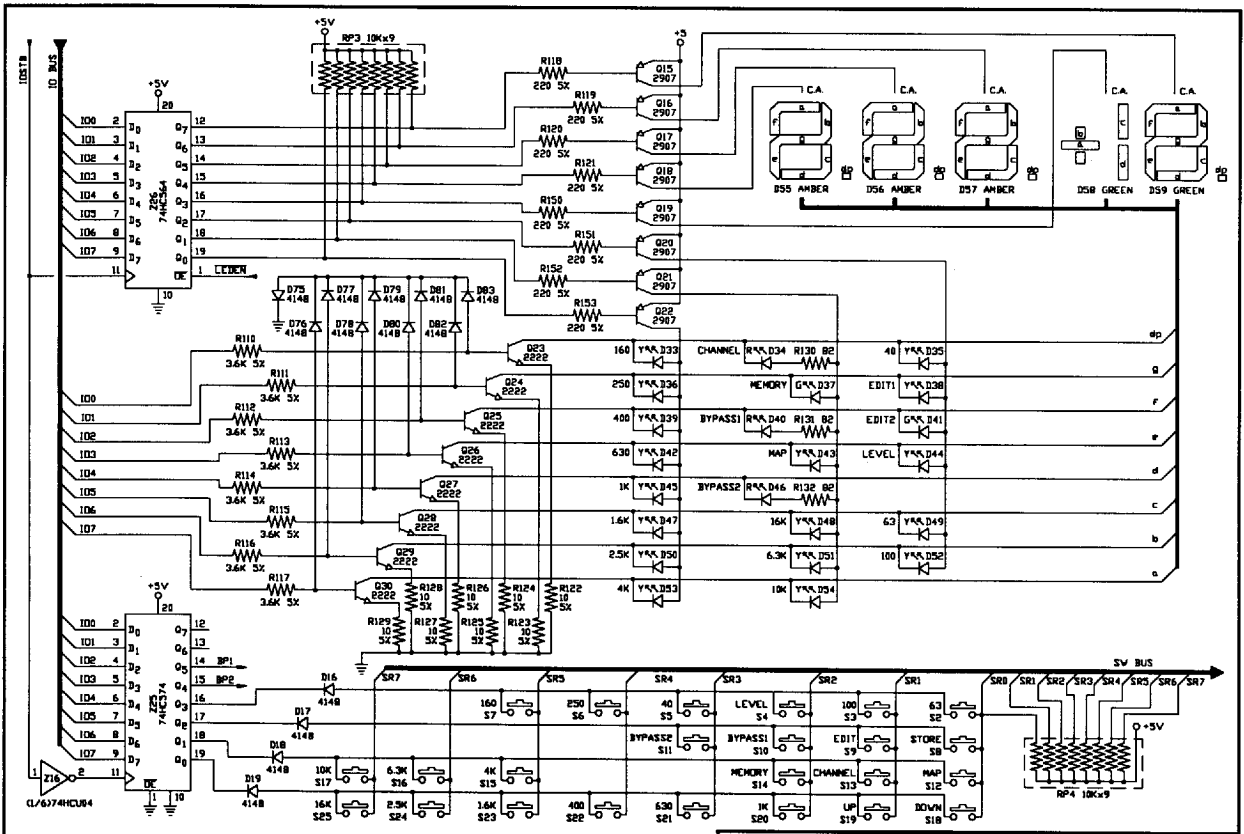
IOSTB
IO BUS
+5V
RP3 10Kx9
+5
C.A.
C.A.
C.A.
C.A.
C.A.

Z26 74HC564
IO0 2 D0
IO1 3 D1
IO2 4 D2
IO3 5 D3
IO4 6 D4
IO5 7 D5
IO6 8 D6
IO7 9 D7
11
20
Q7 12
Q6 13
Q5 14
Q4 15
Q3 16
Q2 17
Q1 18
Q0 19
OE 1 LEDEN
10

R118 220 5%
R119 220 5%
R120 220 5%
R121 220 5%
R150 220 5%
R151 220 5%
R152 220 5%
R153 220 5%
Q15 2907
Q16 2907
Q17 2907
Q18 2907
Q19 2907
Q20 2907
Q21 2907
Q22 2907

a b c d e f g dp
D55 AMBER
D56 AMBER
D57 AMBER
D58 GREEN
D59 GREEN

D75 4148
D77 4148
D79 4148
D81 4148
D83 4148
D76 4148
D78 4148
D80 4148
D82 4148

R110 3.6K 5%
R111 3.6K 5%
R112 3.6K 5%
R113 3.6K 5%
R114 3.6K 5%
R115 3.6K 5%
R116 3.6K 5%
R117 3.6K 5%
IO0
IO1
IO2
IO3
IO4
IO5
IO6
IO7
Q23 2222
Q24 2222
Q25 2222
Q26 2222
Q27 2222
Q28 2222
Q29 2222
Q30 2222
R128 10 5%
R126 10 5%
R124 10 5%
R122 10 5%
R129 10 5%
R127 10 5%
R125 10 5%
R123 10 5%

160 Y D33
250 Y D36
400 Y D39
630 Y D42
1K Y D45
1.6K Y D47
2.5K Y D50
4K Y D53
CHANNEL R D34 R130 82
MEMORY G D37
BYPASS1 R D40 R131 82
MAP Y D43
BYPASS2 R D46 R132 82
16K Y D48
6.3K Y D51
10K Y D54
40 Y D35
EDIT1 Y D38
EDIT2 G D41
LEVEL Y D44
63 Y D49
100 Y D52
dp
g
f
e
d
c
b
a

+5V
Z25 74HC374
IO0 2 D0
IO1 3 D1
IO2 4 D2
IO3 5 D3
IO4 6 D4
IO5 7 D5
IO6 8 D6
IO7 9 D7
20
Q7 12
Q6 13
Q5 14 BP1
Q4 15 BP2
Q3 16
Q2 17
Q1 18
Q0 19
11 OE
10
1 Z16 2
(1/6)74HCU04
D16 4148
D17 4148
D18 4148
D19 4148

SR7 SR6 SR5 SR4 SR3 SR2 SR1
SW BUS
SR0 SR1 SR2 SR3 SR4 SR5 SR6 SR7
+5V
RP4 10Kx9
160 S7
250 S6
40 S5
LEVEL S4
100 S3
63 S2
BYPASS2 S11
BYPASS1 S10
EDIT S9
STORE S8
10K S17
6.3K S16
4K S15
MEMORY S14
CHANNEL S13
MAP S12
16K S25
2.5K S24
1.6K S23
400 S22
630 S21
1K S20
UP S19
DOWN S18